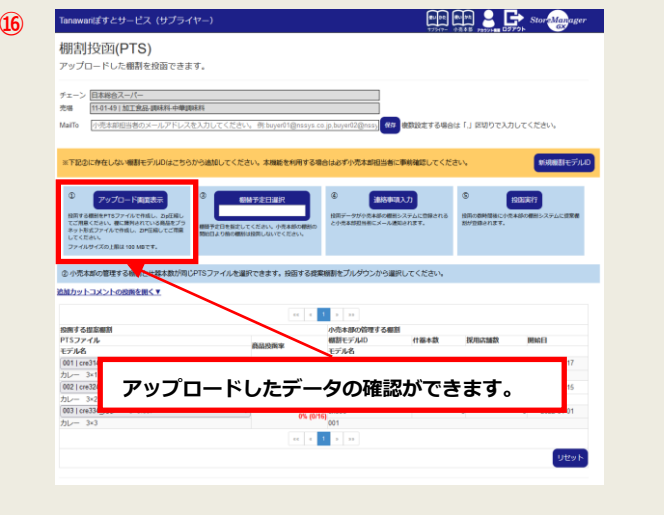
⑯

Tanawanぱすとサービス (サプライヤー)

サプライヤー 小売本部 アカウント管理 ログアウト StoreManager GX

棚割投函(PTS)

アップロードした棚割を投函できます。

チェーン 日本総合スーパー

売場 11-01-49 | 加工食品-調味料-中華調味料

MailTo 小売本部担当者のメールアドレスを入力してください。 例: buyer01@nssys.co.jp,buyer02@nssy 保存 複数設定する場合は「,」区切りで入力してください。

※下記に存在しない棚割モデルIDはこちらから追加してください。本機能を利用する場合は必ず小売本部担当者に事前確認してください。 新規棚割モデルID

① アップロード画面表示

投函する棚割をPTSファイルで作成し、Zip圧縮してご用意ください。書に運用されている商品をプラノット形式ファイルで作成し、Zip圧縮してご用意ください。

ファイルサイズの上限は 100 MBです。

② 棚替予定日選択

棚替予定日を設定してください。小売本部の棚割の間隔により他の棚割は削除しないでください。

④ 連絡事項入力

投函データが小売本部の棚割システムに登録されると小売本部担当者にメール通知されます。

⑤ 投函実行

投函の都時間後に小売本部の棚割システムに提案書類が登録されます。

② 小売本部の管理する棚割モデル基本数が同じPTSファイルを選択できます。投函する提案棚割をプルダウンから選択してください。

追加カットコメントの投函を開く▼

投函する提案棚割

PTSファイル

モデル名

商品投函率

小売本部の管理する棚割

棚割モデルID 什器本数 採用店舗数 開始日

モデル名

001 | cre31

カレー 3×1

002 | cre32

カレー 3×2

003 | cre33

カレー 3×3

0% (0/%)

001

アップロードしたデータの確認ができます。

リセット